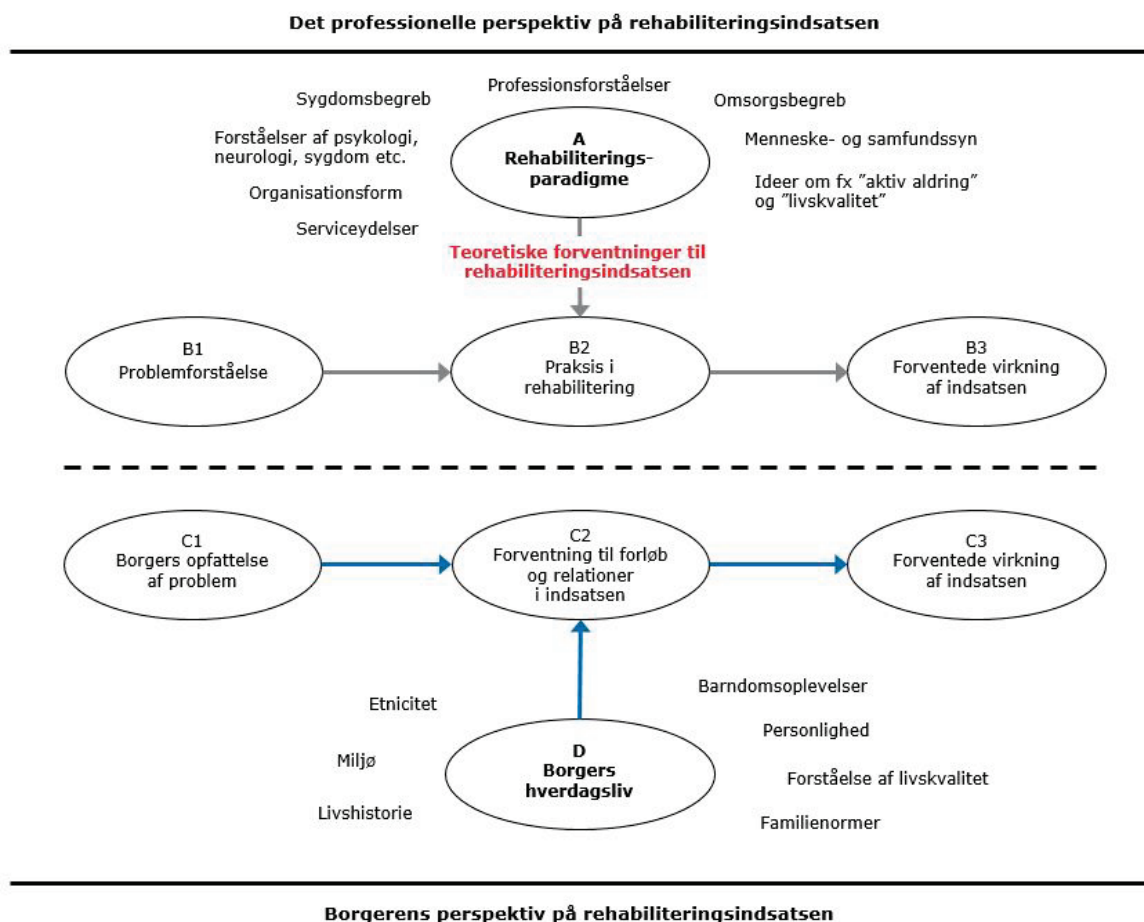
Det professionelle perspektiv på rehabiliteringsindsatsen

Sygdomsbegreb

Forståelser af psykologi, neurologi, sygdom etc.

Organisationsform

Serviceydelser

Professionsforståelser

A
Rehabiliterings-paradigme

Omsorgsbegreb

Menneske- og samfundssyn

Ideer om fx "aktiv aldring" og "livskvalitet"

Teoretiske forventninger til rehabiliteringsindsatsen

B1
Problemforståelse

B2
Praksis i rehabilitering

B3
Forventede virkning af indsatsen

C1
Borgers opfattelse af problem

C2
Forventning til forløb og relationer i indsatsen

C3
Forventede virkning af indsatsen

Etnicitet

Miljø

Livshistorie

D
Borgers hverdagsliv

Barndomsoplevelser

Personlighed

Forståelse af livskvalitet

Familienormer

Borgerens perspektiv på rehabiliteringsindsatsen